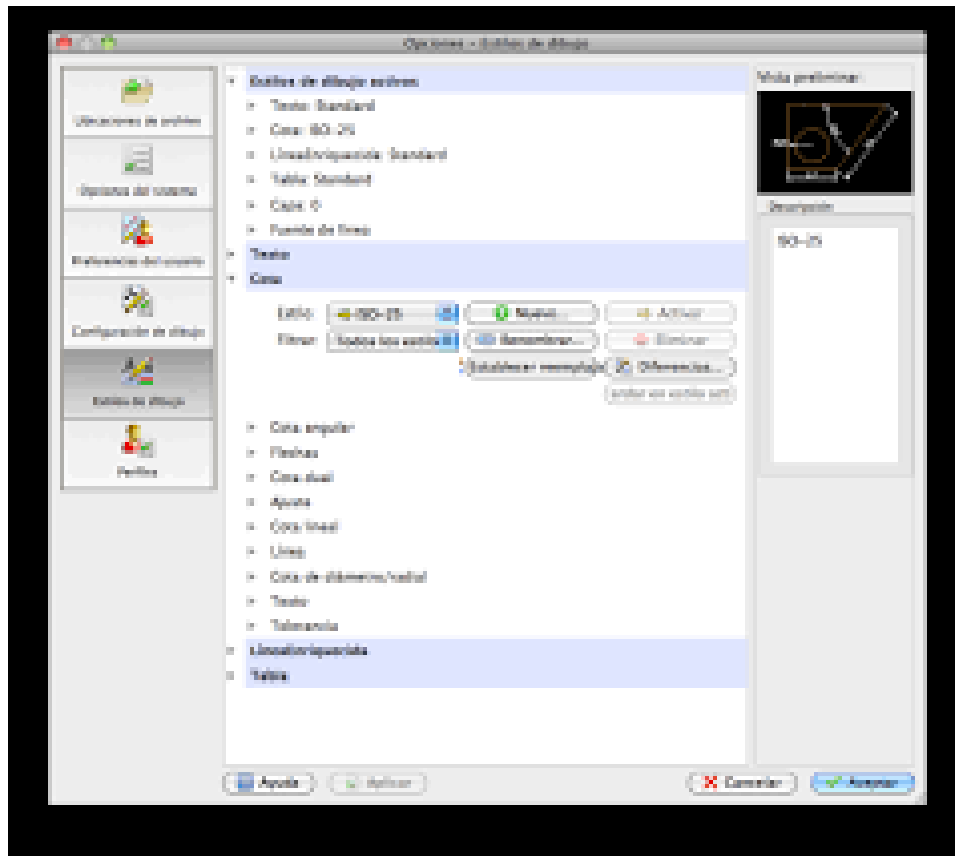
Opciones - Estilos de dibujo

Ubicaciones de archivo
Opciones del sistema
Preferencias del usuario
Configuración de dibujo
Estilos de dibujo
Perfiles

Estilos de dibujo activos
Texto: Standard
Cota: ISO-25
Línea directriz múltiple: Standard
Tabla: Standard
Capa: 0
Fuente de línea

Texto
Cota
Estilo: ISO-25
Nuevo...
Activar
Filtrar: Todos los estilos
Renombrar...
Eliminar
Establecer reemplazo
Diferencias...
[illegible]

Cota angular
Flechas
Cota dual
Ajuste
Cota lineal
Línea
Cota de diámetro/radial
Texto
Tolerancia
Línea directriz múltiple
Tabla

Vista preliminar:
Descripción
ISO-25

Ayuda
Aplicar
Cancelar
Aceptar